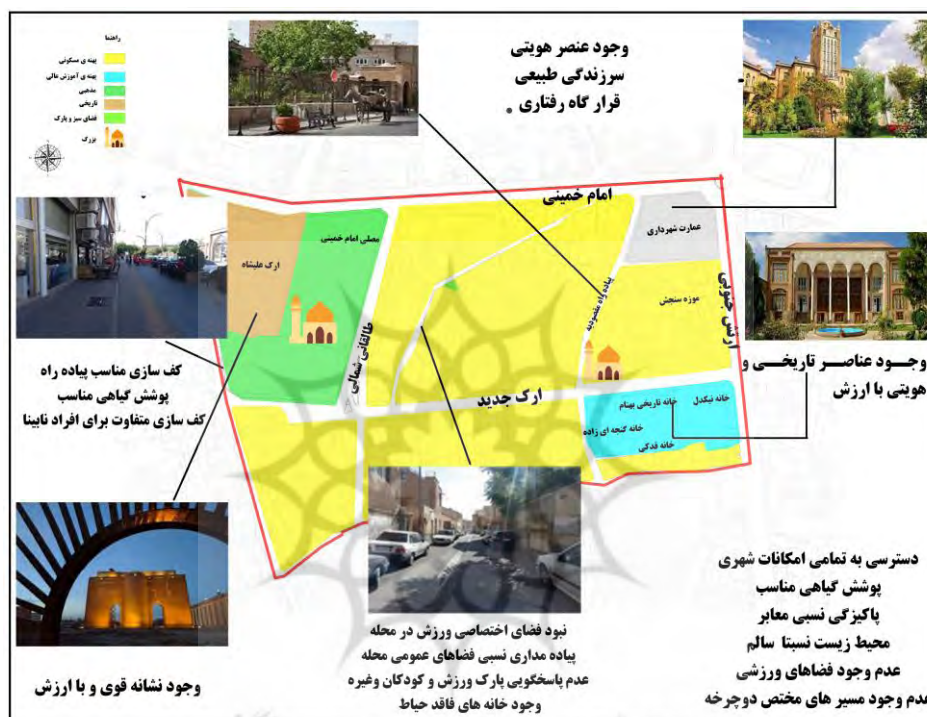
راهنما
پهنه ی مسکونی
پهنه ی آموزش عالی
مذهبی
تاریخی
فضای سبز و پارک
بزرگ

وجود عنصر هویتی
سرزندگی طبیعی
قرار گاه رفتاری .

امام خمینی
عمارت شهرداری
مصلی امام خمینی
ارک علیشاه
پیاده راه تربیت
موزه سنجش
ارتش جنوبی
طالقانی شمالی
ارک جدید
خانه نیکدل
خانه تاریخی بهنام
خانه گنجه ای زاده
خانه قدکی

وجود عناصر تاریخی و
هویتی با ارزش

کف سازی مناسب پیاده راه
پوشش گیاهی مناسب
کف سازی متفاوت برای افراد نابینا

وجود نشانه قوی و با ارزش

نبود فضای اختصاصی ورزش در محله
پیاده مداری نسبی فضاهای عمومی محله
عدم پاسخگویی پارک ورزش و کودکان وغیره
وجود خانه های فاقد حیاط

دسترسی به تمامی امکانات شهری
پوشش گیاهی مناسب
پاکیزگی نسبی معابر
محیط زیست نسبتا سالم
عدم وجود فضاهای ورزشی
عدم وجود مسیر های مختص دوچرخه